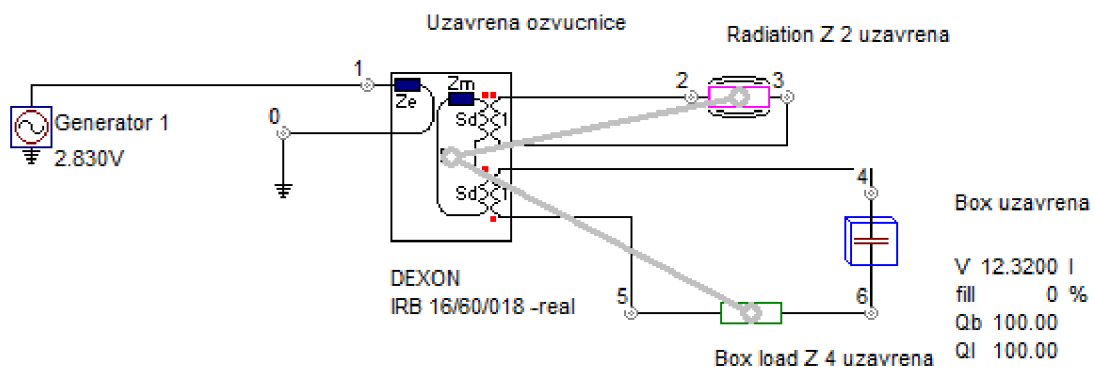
Uzavrena ozvucnice

Radiation Z 2 uzavrena

1

2

3

Generator 1
2.830V

0

Ze

Zm

Sd 1

Sd 1

4

Box uzavrena

V 12.3200 l
fill 0 %
Qb 100.00
Ql 100.00

DEXON
IRB 16/60/018 -real

5

6

Box load Z 4 uzavrena